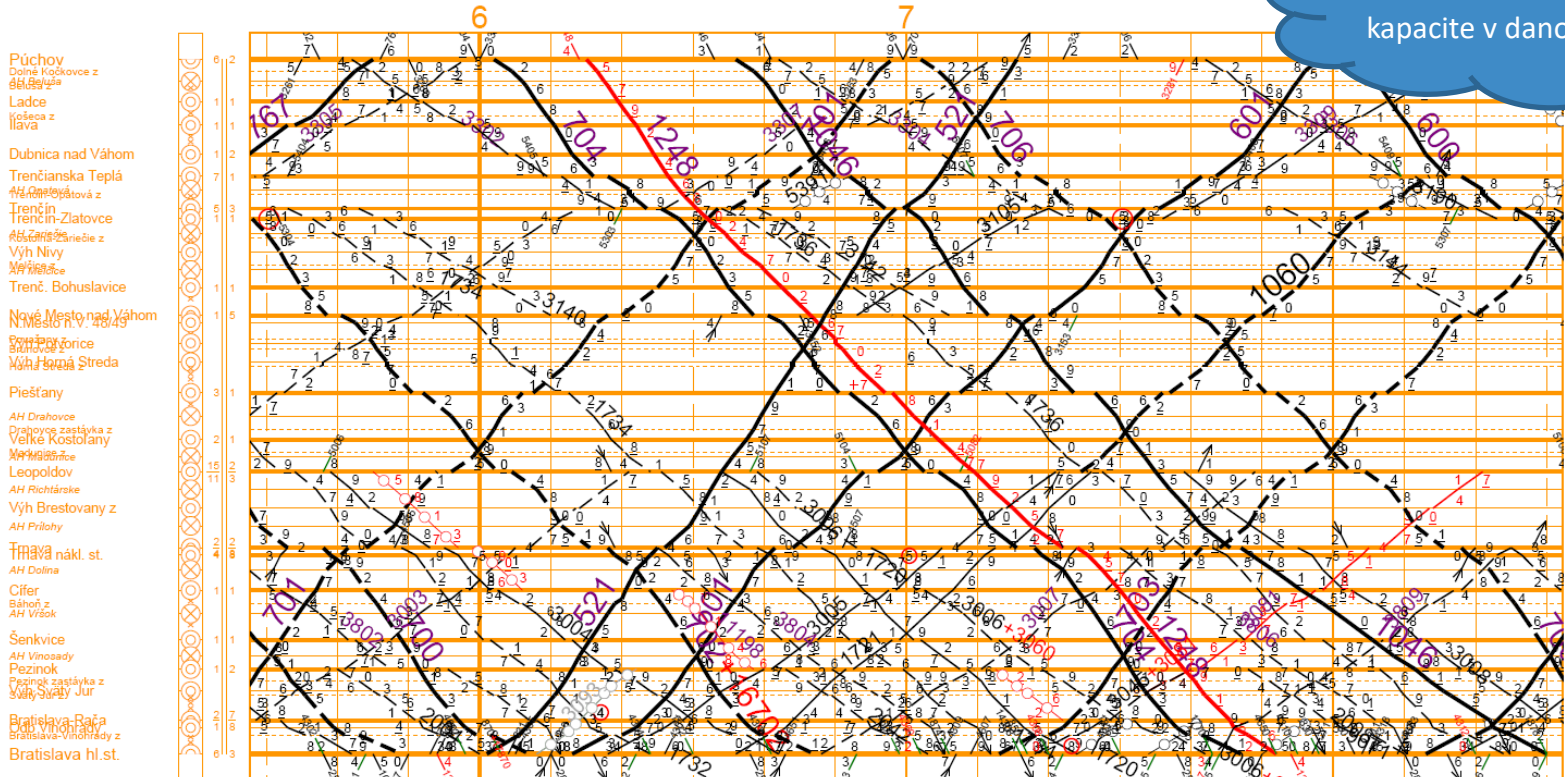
kapacite v dano

6

7

Púchov
Dolné Kočkovce z
Beluša z
Ladce
Košeca z
Ilava
Dubnica nad Váhom
Trenčianska Teplá
AH Opatová
Trenčín-Opatová z
Trenčín
Trenčín-Zlatovce
AH Zamarie
Kostolná-Záriečie z
Výh Nivy
AH Mníchovce
Trenč. Bohuslavice
Nové Mesto nad Váhom
N.Mesto n.V. 48/49
Potvorice
Výh Horná Streda
Horná Streda z
Piešťany
AH Drahovce
Drahovce zastávka z
Veľké Kostoľany
Madunice z
Leopoldov
AH Richtárske
Výh Brestovany z
AH Priľohy
Trnava
Trnava nákl. st.
AH Dolina
Cífer
Báhoň z
AH Viršok
Šenkvice
AH Vinosady
Pezinok
Pezinok zastávka z
Výh Svätý Jur
Svätý Jur z
Bratislava-Rača
Bratislava-Vinohrady
Bratislava hl.st.

1167
3305
3302
704
1248
3307
1246
1521
706
601
3306
600
539
3105
7716
1060
3140
1734
736
3006
701
3802
3003
700
3004
1521
1301
1198
3805
3806
3007
3060
704
1248
3808
1170
1246
3009
1670
1732
1720
3006